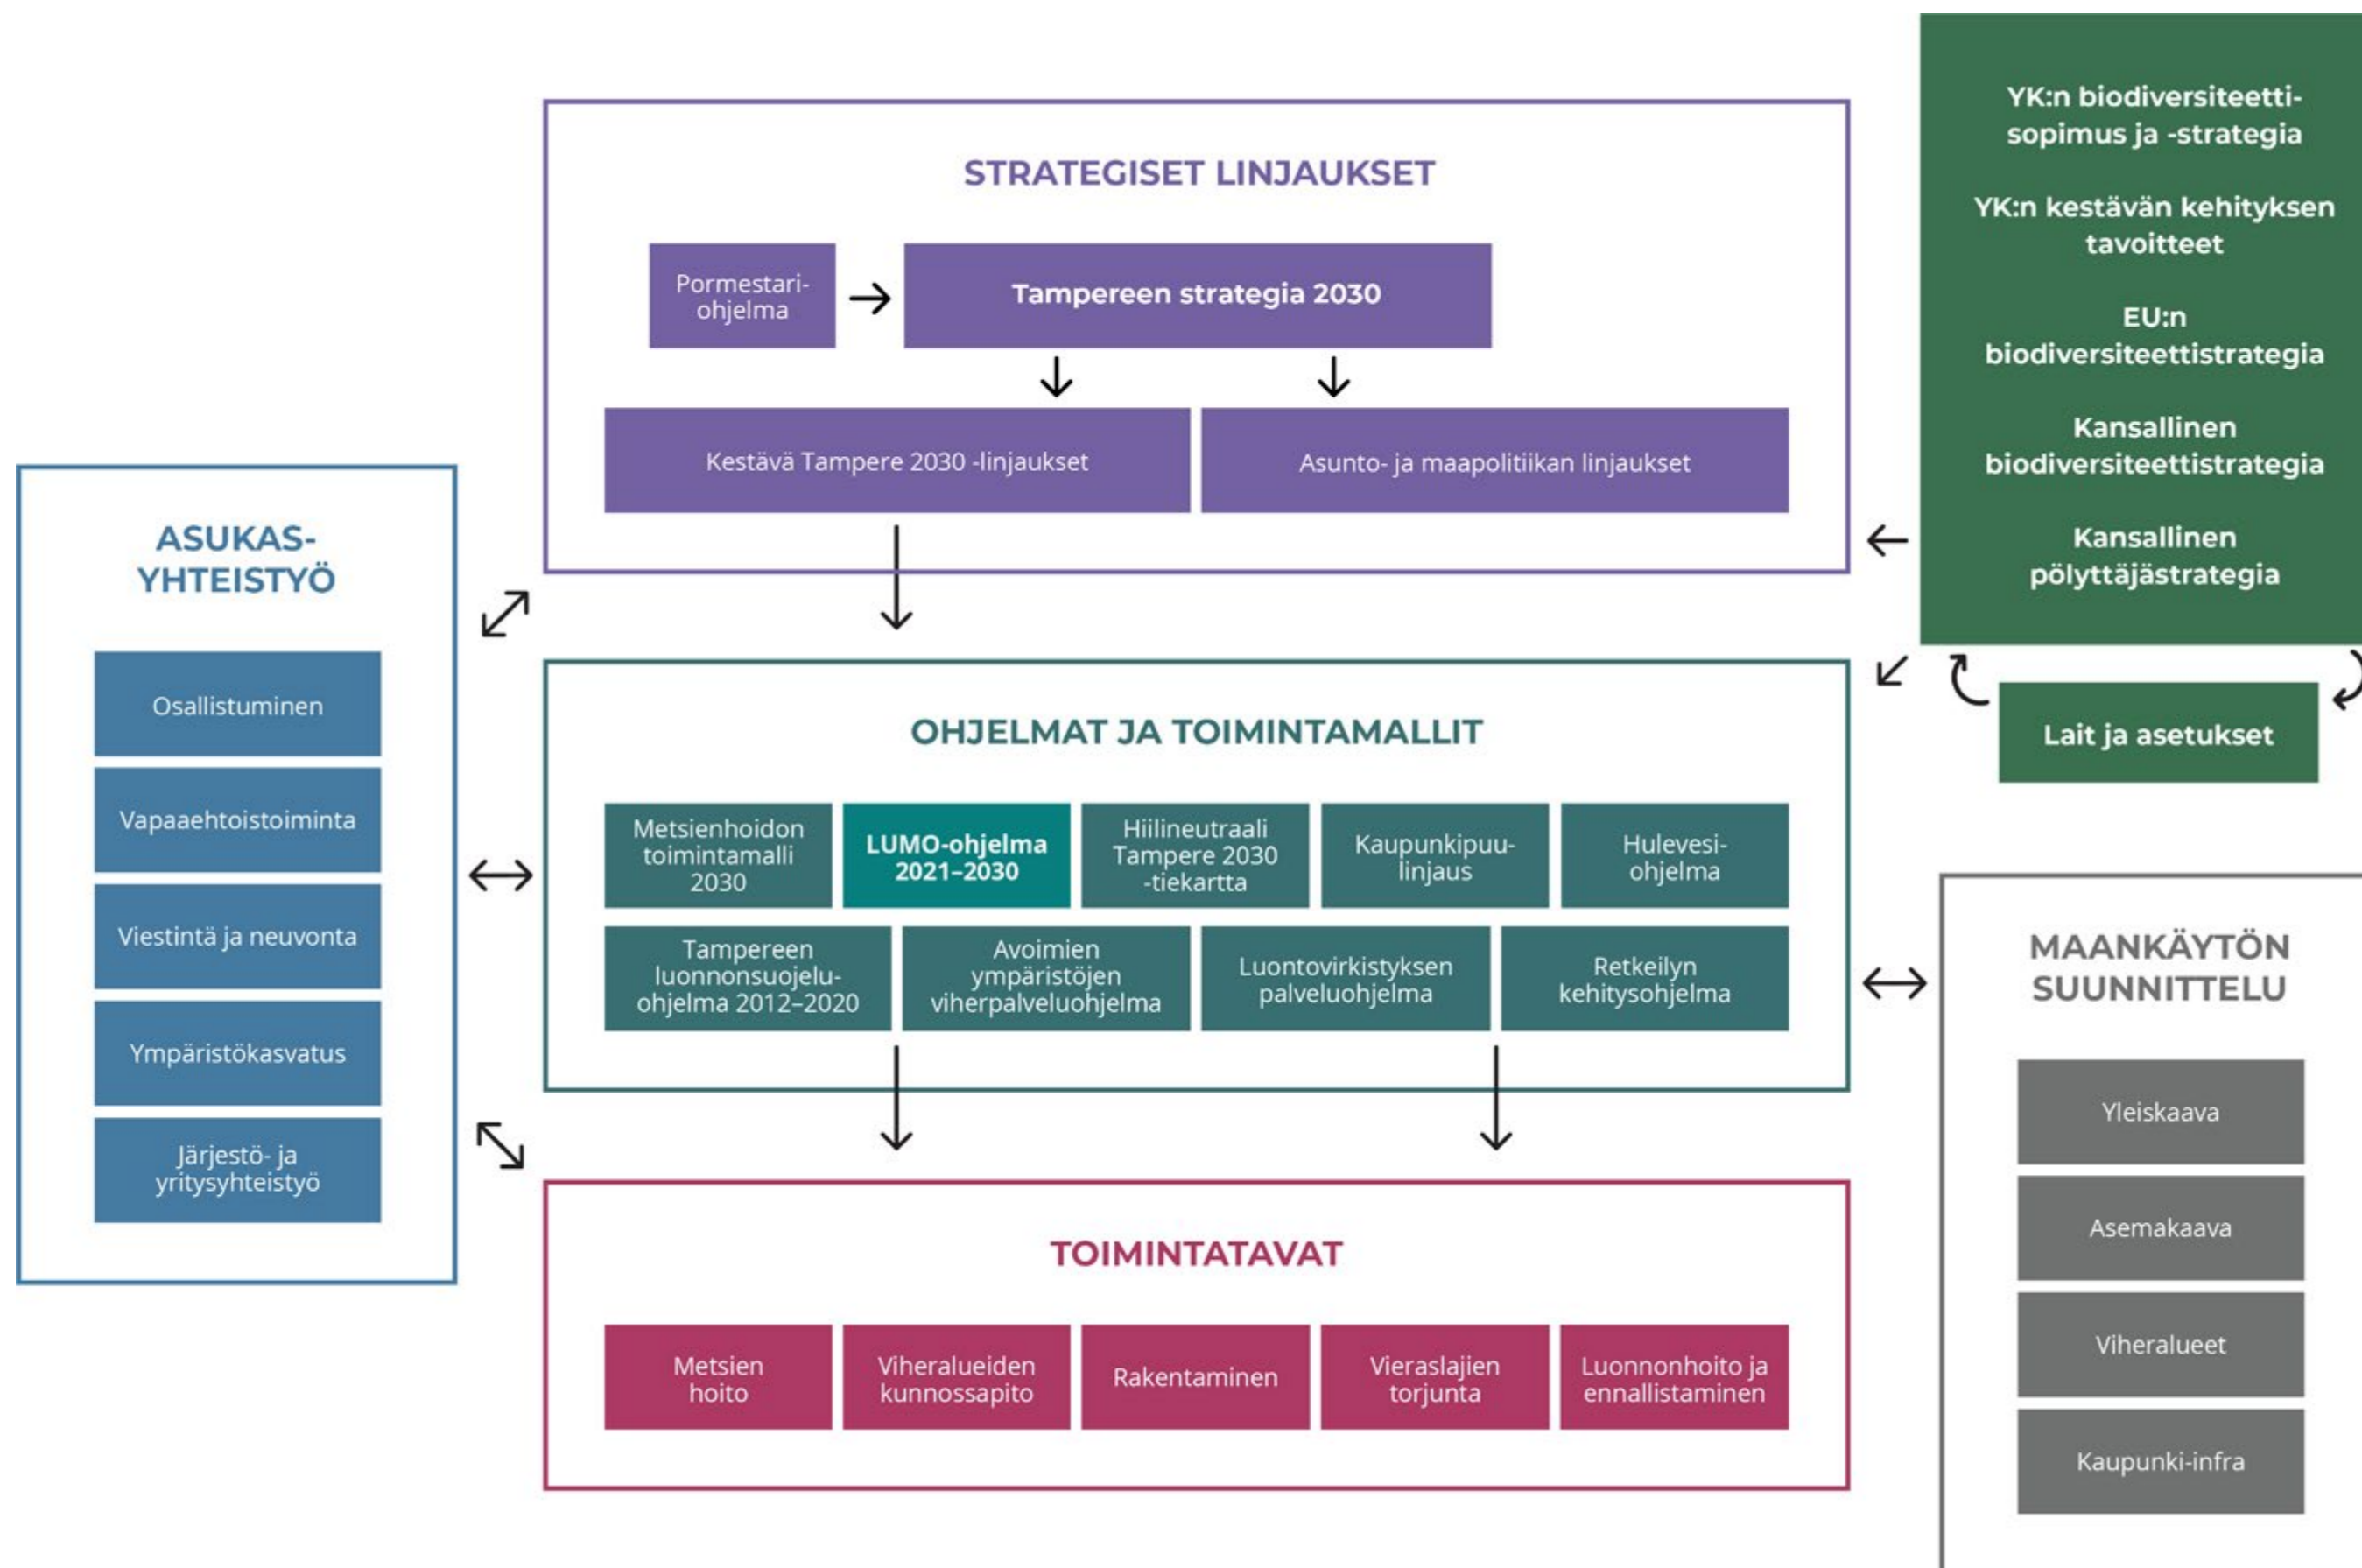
STRATEGISET LINJAUKSET

Pormestari-ohjelma

Tampereen strategia 2030

Kestävä Tampere 2030 -linjaukset

Asunto- ja maapolitiikan linjaukset

YK:n biodiversiteetti-sopimus ja -strategia

YK:n kestävän kehityksen tavoitteet

EU:n biodiversiteettistrategia

Kansallinen biodiversiteettistrategia

Kansallinen pölyttäjästrategia

Lait ja asetukset

ASUKAS-YHTEISTYÖ

Osallistuminen

Vapaaehtoistoiminta

Viestintä ja neuvonta

Ympäristökasvatus

Järjestö- ja yritysyhteistyö

OHJELMAT JA TOIMINTAMALLIT

Metsienhoidon toimintamalli 2030

LUMO-ohjelma 2021–2030

Hiilineutraali Tampere 2030 -tiekartta

Kaupunkipuu-linjaus

Hulevesi-ohjelma

Tampereen luonnonsuojelu-ohjelma 2012–2020

Avoimien ympäristöjen viherpalveluohjelma

Luontovirkistyksen palveluohjelma

Retkeilyn kehitysohjelma

MAANKÄYTÖN SUUNNITTELU

Yleiskaava

Asemakaava

Viheralueet

Kaupunki-infra

TOIMINTATAVAT

Metsien hoito

Viheralueiden kunnossapito

Rakentaminen

Vieraslajien torjunta

Luonnonhoito ja ennallistaminen